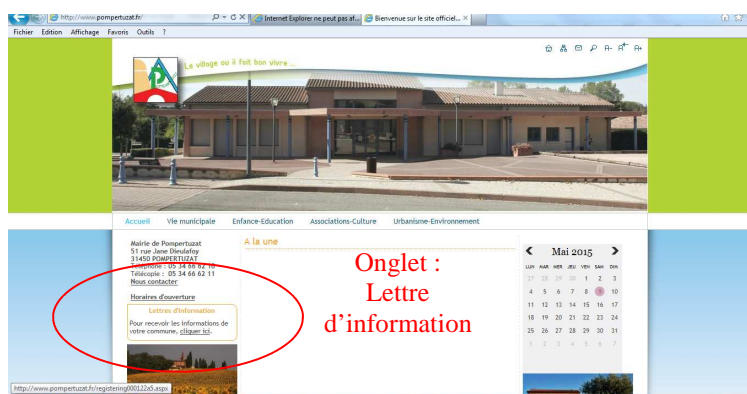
http://www.pompertuzat.fr/
Internet Explorer ne peut pas af...
Bienvenue sur le site officiel...

Fichier Edition Affichage Favoris Outils ?

Le village où il fait bon vivre...

A- A+

Accueil Vie municipale Enfance-Education Associations-Culture Urbanisme-Environnement

Mairie de Pompertuzat
51 rue Jane Dieulafoy
31450 POMPERTUZAT
Téléphone : 05 34 66 62 10
Télécopie : 05 34 66 62 11
Nous contacter

Horaires d'ouverture

Lettres d'information
Pour recevoir les informations de votre commune, cliquer ici.

A la une

Onglet : Lettre d'information

Mai 2015

| LUN | MAR | MER | JEU | VEN | SAM | DIM |
|---|---|---|---|---|---|---|
| 27 | 28 | 29 | 30 | 1 | 2 | 3 |
| 4 | 5 | 6 | 7 | 8 | 9 | 10 |
| 11 | 12 | 13 | 14 | 15 | 16 | 17 |
| 18 | 19 | 20 | 21 | 22 | 23 | 24 |
| 25 | 26 | 27 | 28 | 29 | 30 | 31 |
| 1 | 2 | 3 | 4 | 5 | 6 | 7 |

http://www.pompertuzat.fr/registering000122x5.aspx